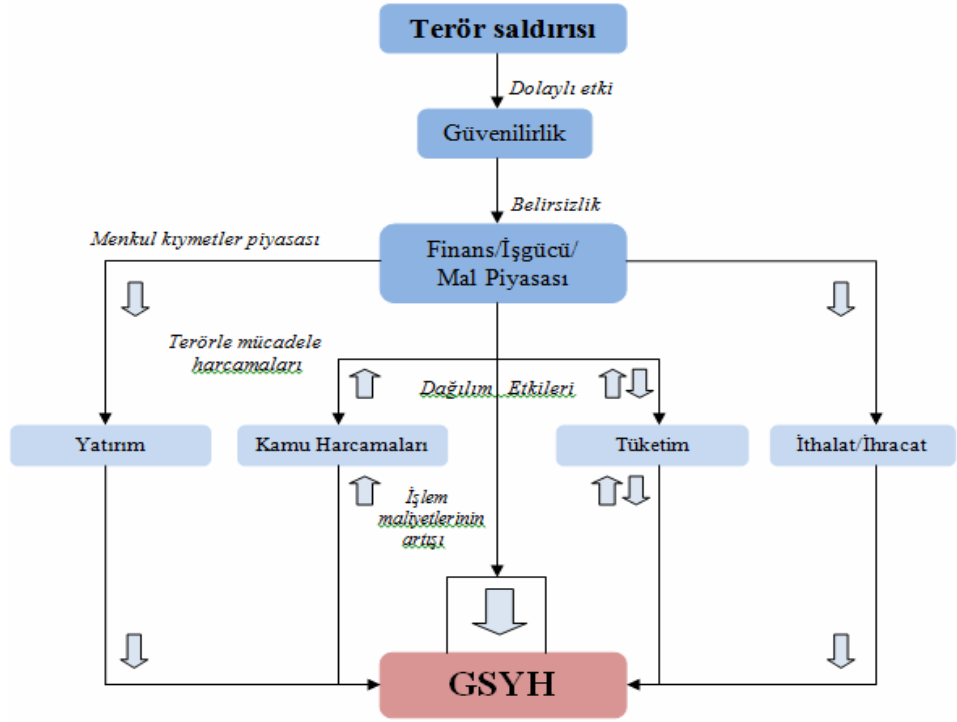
Terör saldırısı

Dolaylı etki

Güvenilirlik

Belirsizlik

Menkul kıymetler piyasası

Finans/İşgücü/ Mal Piyasası

Terörle mücadele harcamaları

Dağılım Etkileri

Yatırım

Kamu Harcamaları

Tüketim

İthalat/İhracat

İşlem maliyetlerinin artışı

GSYH